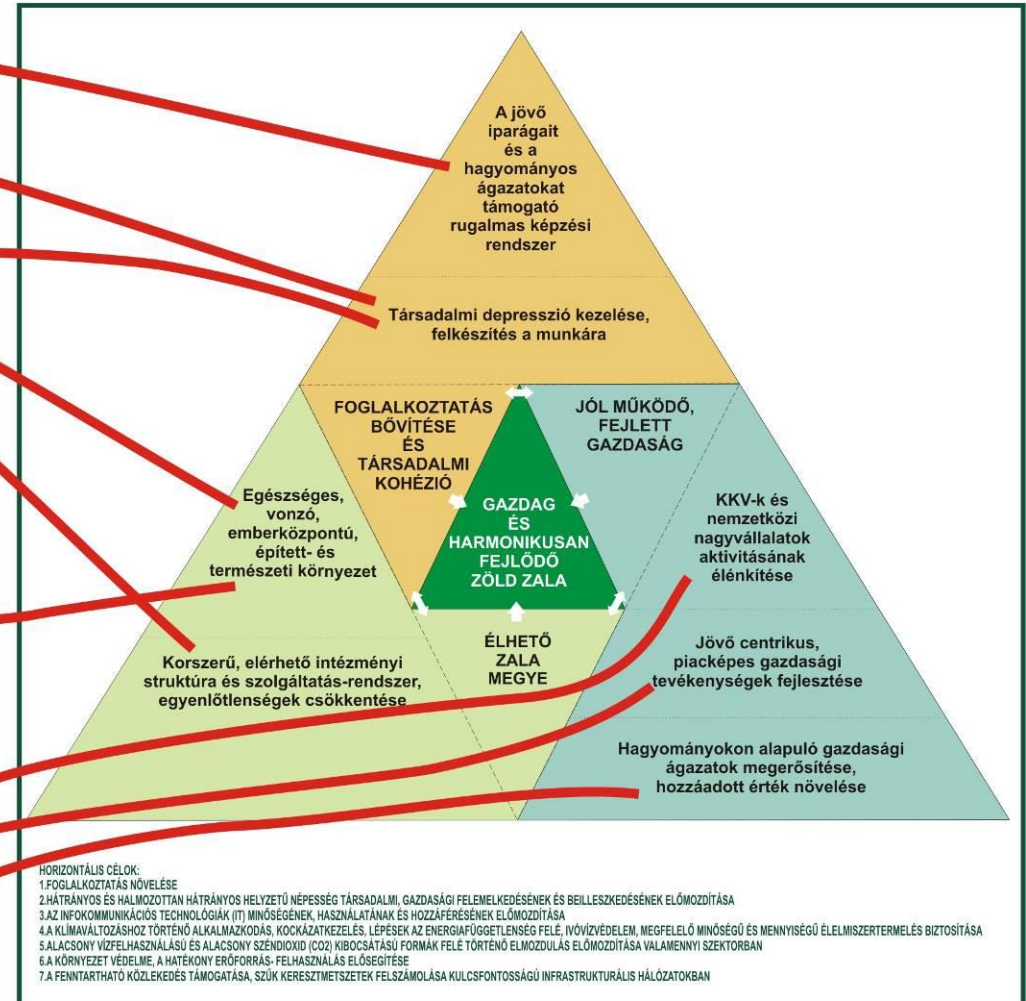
A jövő iparágait és a hagyományos ágazatokat támogató rugalmas képzési rendszer

Társadalmi depresszió kezelése, felkészítés a munkára

FOGLALKOZTATÁS BŐVÍTÉSE ÉS TÁRSADALMI KOHÉZIÓ

JÓL MŰKÖDŐ, FEJLETT GAZDASÁG

GAZDAG ÉS HARMONIKUSAN FEJLŐDŐ ZÖLD ZALA

Egészséges, vonzó, emberközpontú, épített- és természeti környezet

KKV-k és nemzetközi nagyvállalatok aktivitásának élénkítése

ÉLHETŐ ZALA MEGYE

Korszerű, elérhető intézményi struktúra és szolgáltatás-rendszer, egyenlőtlenségek csökkentése

Jövő centrikus, piacképes gazdasági tevékenységek fejlesztése

Hagyományokon alapuló gazdasági ágazatok megerősítése, hozzáadott érték növelése

HORIZONTÁLIS CÉLOK:
1.FOGLALKOZTATÁS NÖVELÉSE
2.HÁTRÁNYOS ÉS HALMOZOTTAN HÁTRÁNYOS HELYZETŰ NÉPESSÉG TÁRSADALMI, GAZDASÁGI FELEMELKEDÉSÉNEK ÉS BEILLESZKEDÉSÉNEK ELŐMOZDÍTÁSA
3.AZ INFOKOMMUNIKÁCIÓS TECHNOLÓGIÁK (IT) MINŐSÉGÉNEK, HASZNÁLATÁNAK ÉS HOZZÁFÉRÉSÉNEK ELŐMOZDÍTÁSA
4.A KLÍMAVÁLTOZÁSHOZ TÖRTÉNŐ ALKALMAZKODÁS, KOCKÁZATKEZELÉS, LÉPÉSEK AZ ENERGIAFÜGGETLENSÉG FELÉ, IVÓVÍZVÉDELEM, MEGFELELŐ MINŐSÉGŰ ÉS MENNYISÉGŰ ÉLELMISZERTERMELÉS BIZTOSÍTÁSA
5.ALACSONY VÍZFELHASZNÁLÁSÚ ÉS ALACSONY SZÉNDIOXID (CO2) KIBOCSÁTÁSÚ FORMÁK FELÉ TÖRTÉNŐ ELMOZDULÁS ELŐMOZDÍTÁSA VALAMENNYI SZEKTORBAN
6.A KÖRNYEZET VÉDELME, A HATÉKONY ERŐFORRÁS- FELHASZNÁLÁS ELŐSEGÍTÉSE
7.A FENNTARTHATÓ KÖZLEKEDÉS TÁMOGATÁSA, SZŰK KERESZTMETSZETEK FELSZÁMOLÁSA KULCSFONTOSSÁGÚ INFRASTRUKTURÁLIS HÁLÓZATOKBAN